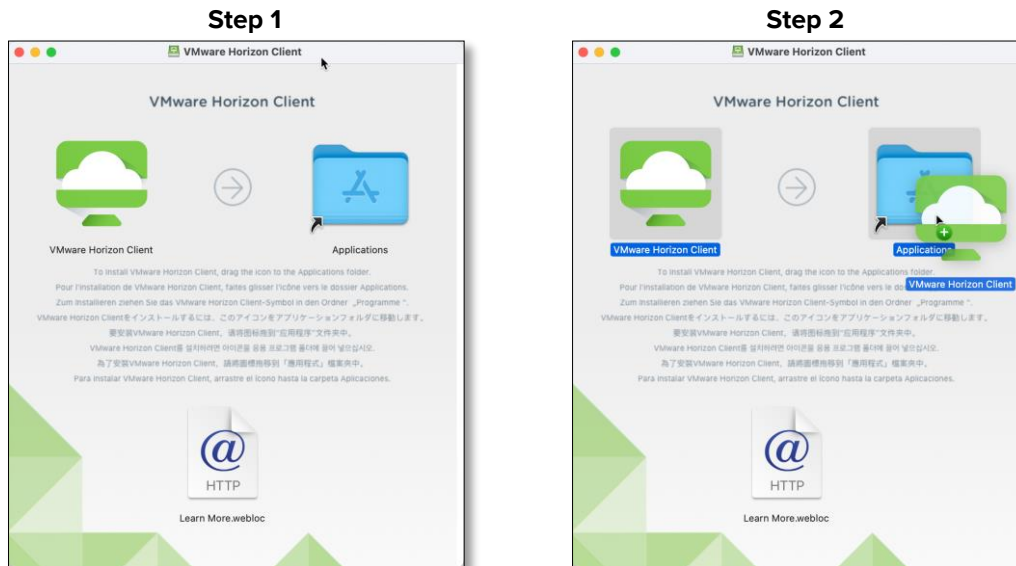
Step 1

VMware Horizon Client

VMware Horizon Client

VMware Horizon Client

Applications

To install VMware Horizon Client, drag the icon to the Applications folder.
Pour l'installation de VMware Horizon Client, faites glisser l'icône vers le dossier Applications.
Zum Installieren ziehen Sie das VMware Horizon Client-Symbol in den Ordner „Programme ".
VMware Horizon Clientをインストールするには、このアイコンをアプリケーションフォルダに移動します。
要安装VMware Horizon Client，请将图标拖到"应用程序"文件夹中。
VMware Horizon Client를 설치하려면 아이콘을 응용 프로그램 폴더에 끌어 넣으십시오.
為了安裝VMware Horizon Client，請將圖標拖移到「應用程式」檔案夾中。
Para instalar VMware Horizon Client, arrastre el icono hasta la carpeta Aplicaciones.

HTTP

Learn More.webloc

Step 2

VMware Horizon Client

VMware Horizon Client

VMware Horizon Client

Applications

VMware Horizon Client

To install VMware Horizon Client, drag the icon to the Applications folder.
Pour l'installation de VMware Horizon Client, faites glisser l'icône vers le do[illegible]
Zum Installieren ziehen Sie das VMware Horizon Client-Symbol in den Ordner „Programme ".
VMware Horizon Clientをインストールするには、このアイコンをアプリケーションフォルダに移動します。
要安装VMware Horizon Client，请将图标拖到"应用程序"文件夹中。
VMware Horizon Client를 설치하려면 아이콘을 응용 프로그램 폴더에 끌어 넣으십시오.
為了安裝VMware Horizon Client，請將圖標拖移到「應用程式」檔案夾中。
Para instalar VMware Horizon Client, arrastre el icono hasta la carpeta Aplicaciones.

HTTP

Learn More.webloc